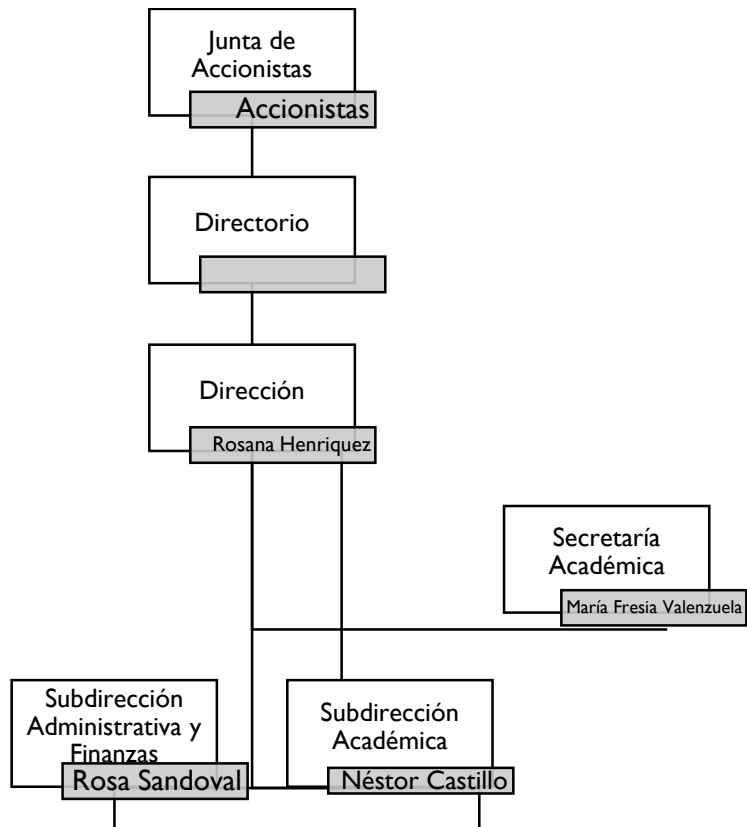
Junta de Accionistas
Accionistas

Directorio

Dirección
Rosana Henriquez

Secretaría Académica
María Fresia Valenzuela

Subdirección Administrativa y Finanzas
Rosa Sandoval

Subdirección Académica
Néstor Castillo